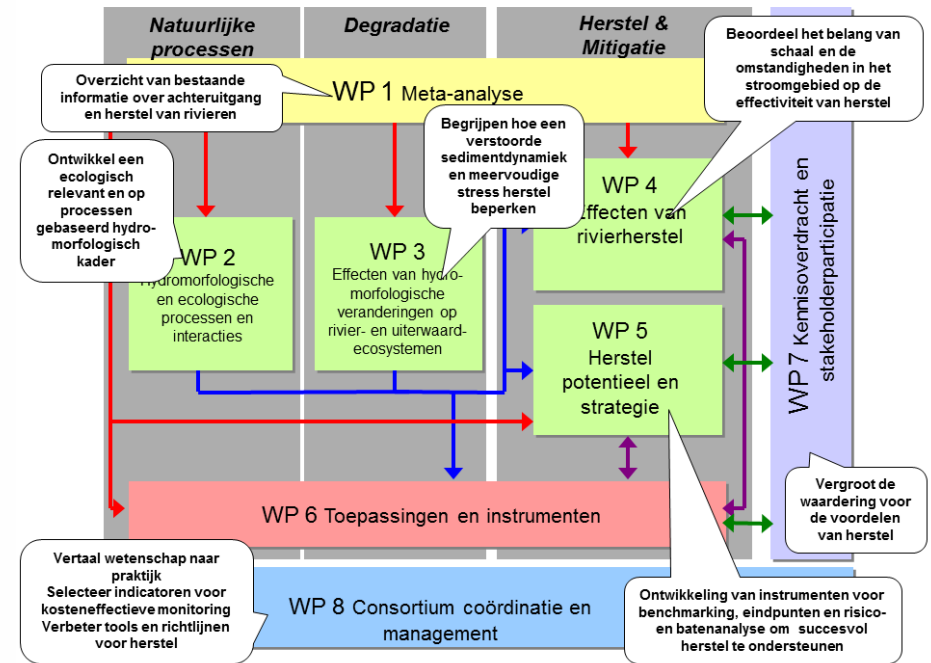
Natuurlijke processen

Degradatie

Herstel & Mitigatie

Beoordeel het belang van schaal en de omstandigheden in het stroomgebied op de effectiviteit van herstel

Overzicht van bestaande informatie over achteruitgang en herstel van rivieren

WP 1 Meta-analyse

Begrijpen hoe een verstoorde sedimentdynamiek en meervoudige stress herstel beperken

Ontwikkel een ecologisch relevant en op processen gebaseerd hydro-morfologisch kader

WP 4 Effecten van rivierherstel

WP 2 Hydromorfologische en ecologische processen en interacties

WP 3 Effecten van hydro-morfologische veranderingen op rivier- en uiterwaard-ecosystemen

WP 5 Herstel potentieel en strategie

WP 7 Kennisoverdracht en stakeholderparticipatie

Vergroot de waardering voor de voordelen van herstel

WP 6 Toepassingen en instrumenten

Vertaal wetenschap naar praktijk
Selecteer indicatoren voor kosteneffectieve monitoring
Verbeter tools en richtlijnen voor herstel

WP 8 Consortium coördinatie en management

Ontwikkeling van instrumenten voor benchmarking, eindpunten en risico- en batenanalyse om succesvol herstel te ondersteunen